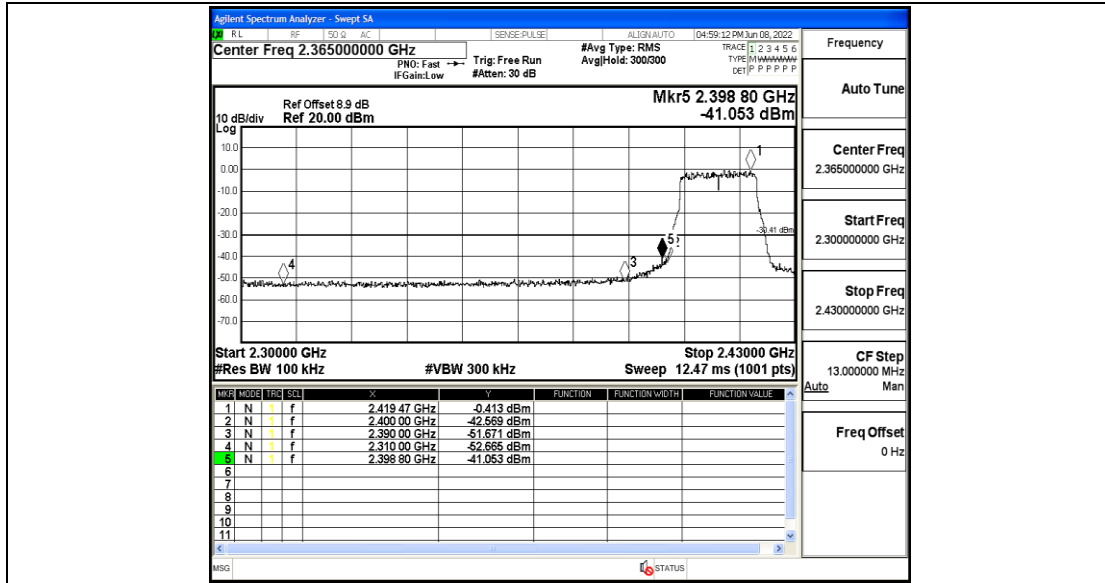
Agilent Spectrum Analyzer - Swept SA

RL RF 50 Ω AC SENSE:PULSE ALIGN AUTO 04:59:12 PM Jun 08, 2022

Center Freq 2.365000000 GHz

PNO: Fast IFGain:Low

Trig: Free Run #Atten: 30 dB

#Avg Type: RMS Avg|Hold: 300/300

TRACE 1 2 3 4 5 6 TYPE M WWWWW DET P P P P P P

Frequency

Ref Offset 8.9 dB

10 dB/div Ref 20.00 dBm

Log

Mkr5 2.398 80 GHz -41.053 dBm

10.0
0.00
-10.0
-20.0
-30.0
-40.0
-50.0
-60.0
-70.0

1
-30.41 dBm
5
3
4

Start 2.30000 GHz #Res BW 100 kHz

#VBW 300 kHz

Stop 2.43000 GHz Sweep 12.47 ms (1001 pts)

Auto Tune

Center Freq 2.365000000 GHz

Start Freq 2.300000000 GHz

Stop Freq 2.430000000 GHz

CF Step 13.000000 MHz Auto Man

Freq Offset 0 Hz

| MKR | MODE | TRC | SCL | X | Y | FUNCTION | FUNCTION WIDTH | FUNCTION VALUE |
|---|---|---|---|---|---|---|---|---|
| 1 | N | 1 | f | 2.419 47 GHz | -0.413 dBm | | | |
| 2 | N | 1 | f | 2.400 00 GHz | -42.569 dBm | | | |
| 3 | N | 1 | f | 2.390 00 GHz | -51.671 dBm | | | |
| 4 | N | 1 | f | 2.310 00 GHz | -52.665 dBm | | | |
| 5 | N | 1 | f | 2.398 80 GHz | -41.053 dBm | | | |
| 6 | | | | | | | | |
| 7 | | | | | | | | |
| 8 | | | | | | | | |
| 9 | | | | | | | | |
| 10 | | | | | | | | |
| 11 | | | | | | | | |

MSG STATUS